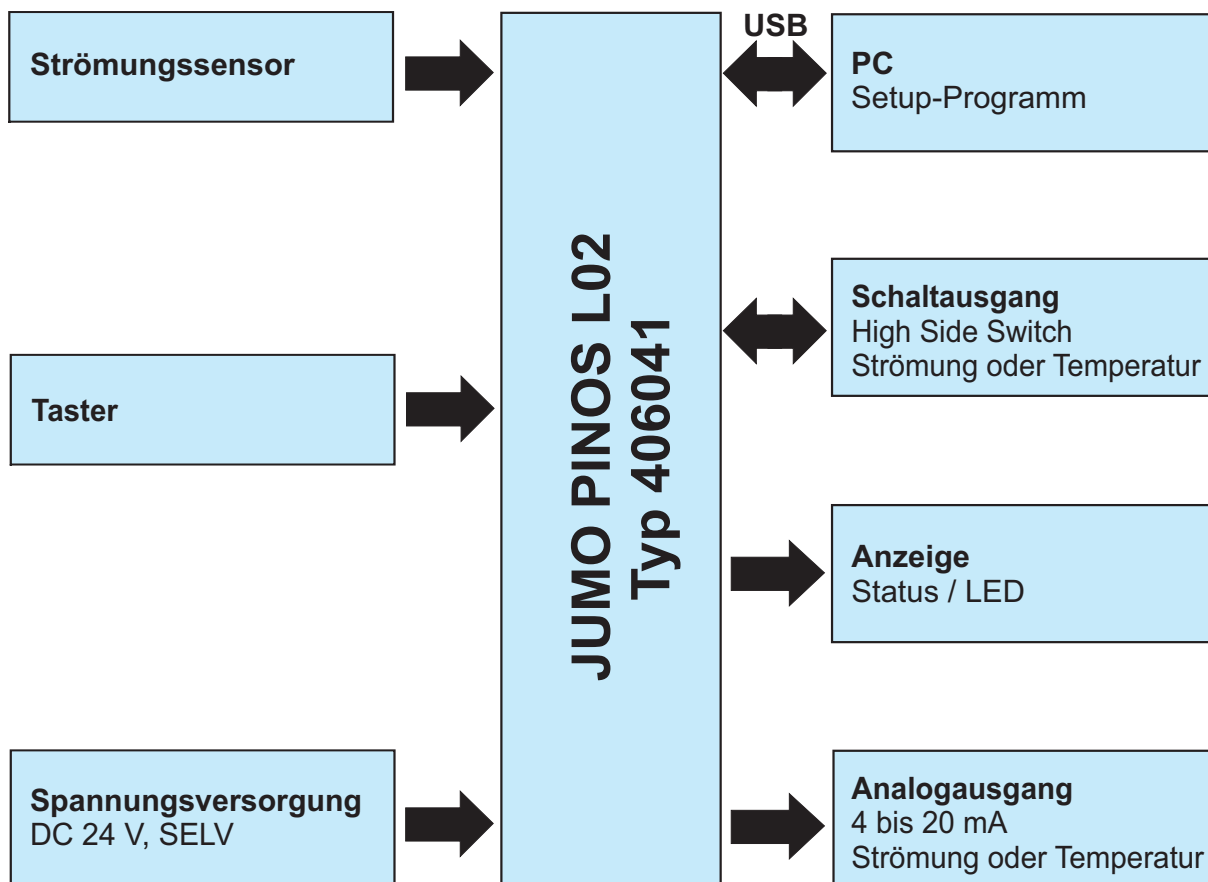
Strömungssensor

Taster

Spannungsversorgung
DC 24 V, SELV

JUMO PINOS L02
Typ 406041

USB

PC
Setup-Programm

Schaltausgang
High Side Switch
Strömung oder Temperatur

Anzeige
Status / LED

Analogausgang
4 bis 20 mA
Strömung oder Temperatur